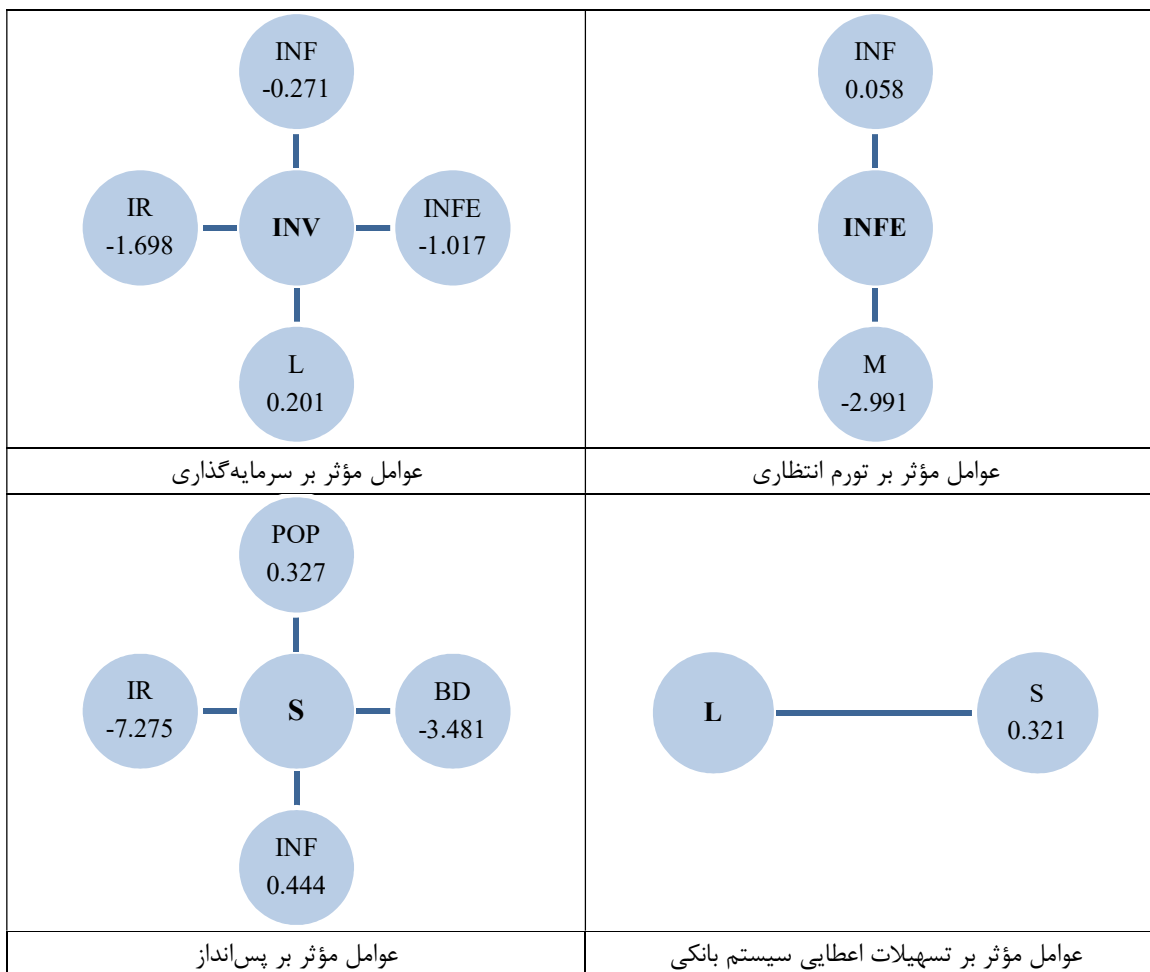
| INF<br>0.058<br>INFE<br>M<br>-2.991 | INF<br>-0.271<br>IR<br>-1.698<br>INV<br>INFE<br>-1.017<br>L<br>0.201 |
|---|---|
| عوامل مؤثر بر تورم انتظاری | عوامل مؤثر بر سرمایه‌گذاری |
| L<br>S<br>0.321 | POP<br>0.327<br>IR<br>-7.275<br>S<br>BD<br>-3.481<br>INF<br>0.444 |
| عوامل مؤثر بر تسهیلات اعطایی سیستم بانکی | عوامل مؤثر بر پس‌انداز |